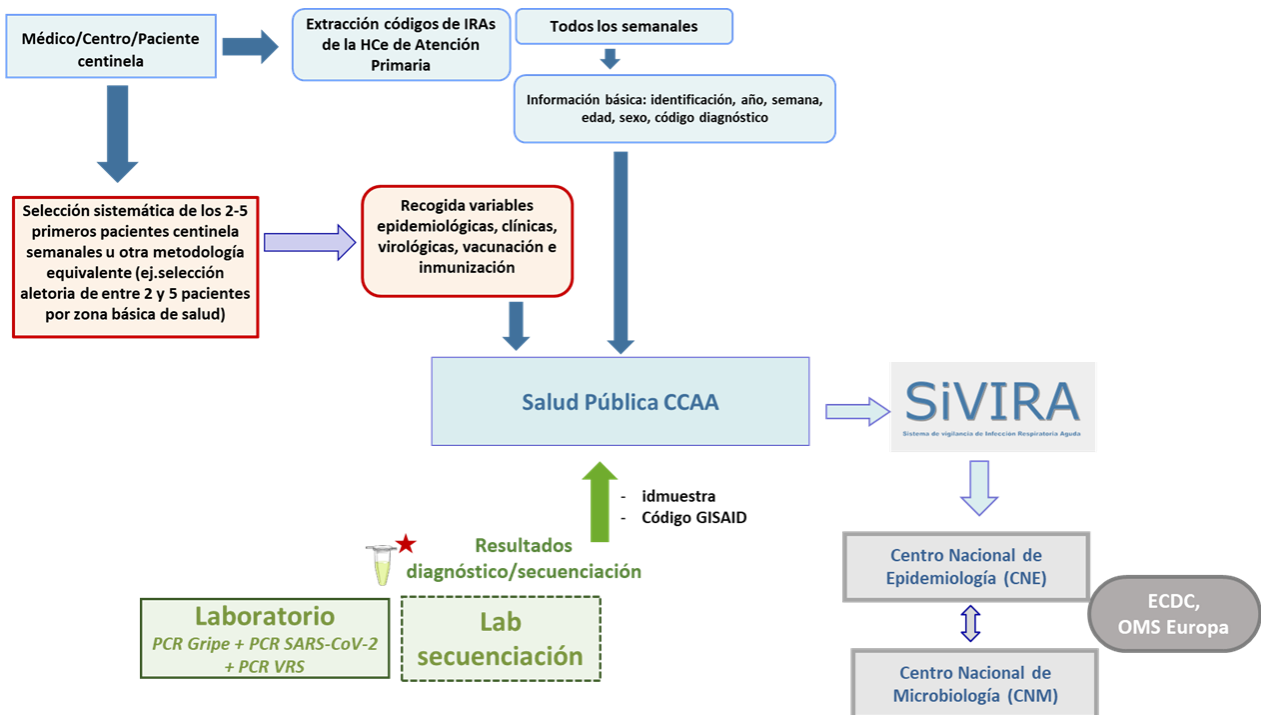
Médico/Centro/Paciente centinela

Extracción códigos de IRAs de la HCe de Atención Primaria

Todos los semanales

Información básica: identificación, año, semana, edad, sexo, código diagnóstico

Selección sistemática de los 2-5 primeros pacientes centinela semanales u otra metodología equivalente (ej.selección aletoria de entre 2 y 5 pacientes por zona básica de salud)

Recogida variables epidemiológicas, clínicas, virológicas, vacunación e inmunización

Salud Pública CCAA

SiVIRA
Sistema de vigilancia de Infección Respiratoria Aguda

- idmuestra
- Código GISAID

Resultados diagnóstico/secuenciación

Laboratorio
PCR Gripe + PCR SARS-CoV-2 + PCR VRS

Lab secuenciación

Centro Nacional de Epidemiología (CNE)

ECDC, OMS Europa

Centro Nacional de Microbiología (CNM)